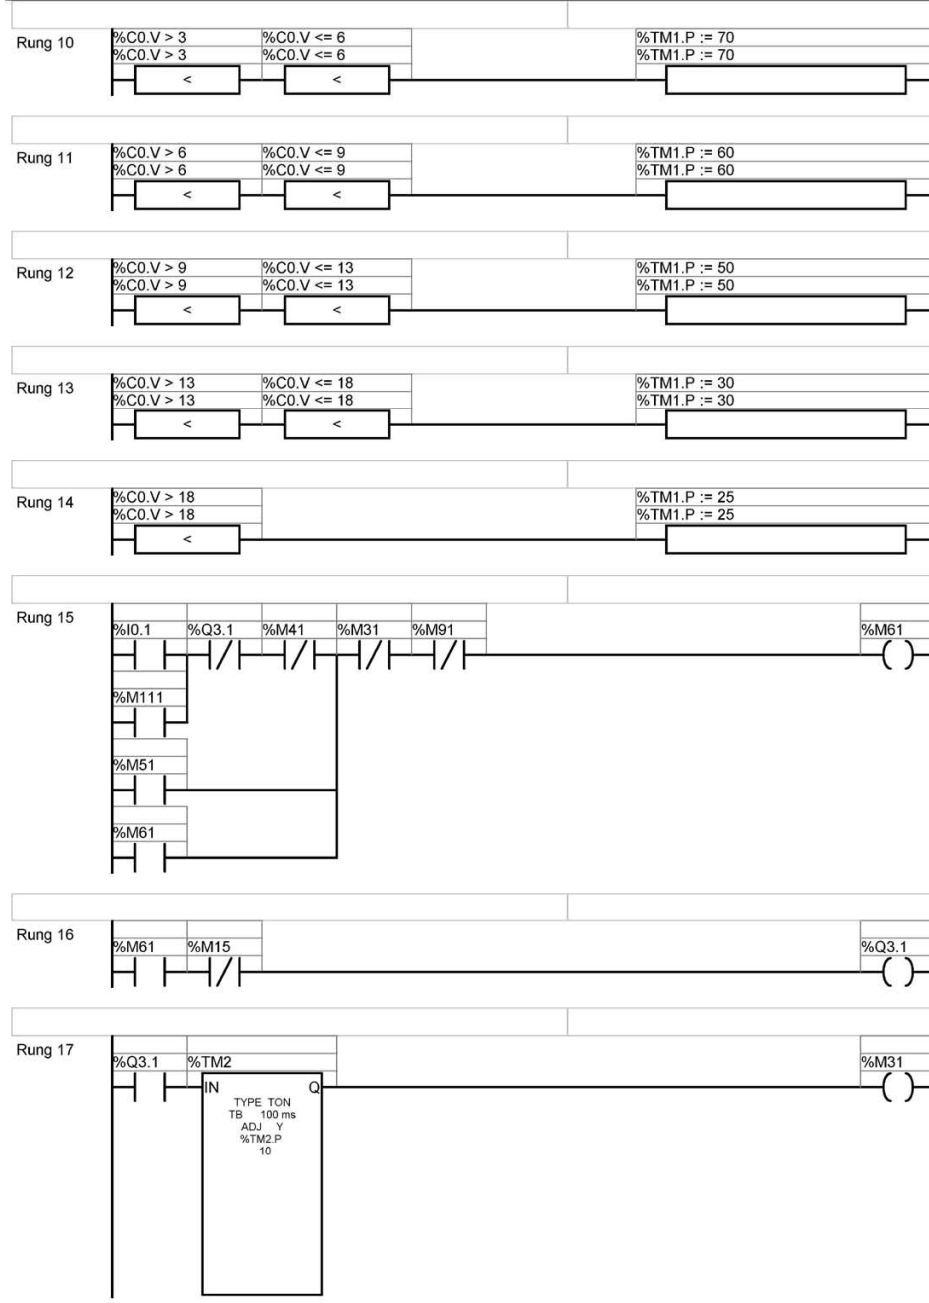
Rung 10
%C0.V > 3
%C0.V > 3
<
%C0.V <= 6
%C0.V <= 6
<
%TM1.P := 70
%TM1.P := 70

Rung 11
%C0.V > 6
%C0.V > 6
<
%C0.V <= 9
%C0.V <= 9
<
%TM1.P := 60
%TM1.P := 60

Rung 12
%C0.V > 9
%C0.V > 9
<
%C0.V <= 13
%C0.V <= 13
<
%TM1.P := 50
%TM1.P := 50

Rung 13
%C0.V > 13
%C0.V > 13
<
%C0.V <= 18
%C0.V <= 18
<
%TM1.P := 30
%TM1.P := 30

Rung 14
%C0.V > 18
%C0.V > 18
<
%TM1.P := 25
%TM1.P := 25

Rung 15
%I0.1
%Q3.1
%M41
%M31
%M91
%M61
%M111
%M51
%M61

Rung 16
%M61
%M15
%Q3.1

Rung 17
%Q3.1
%TM2
IN
Q
TYPE TON
TB 100 ms
ADJ Y
%TM2.P
10
%M31